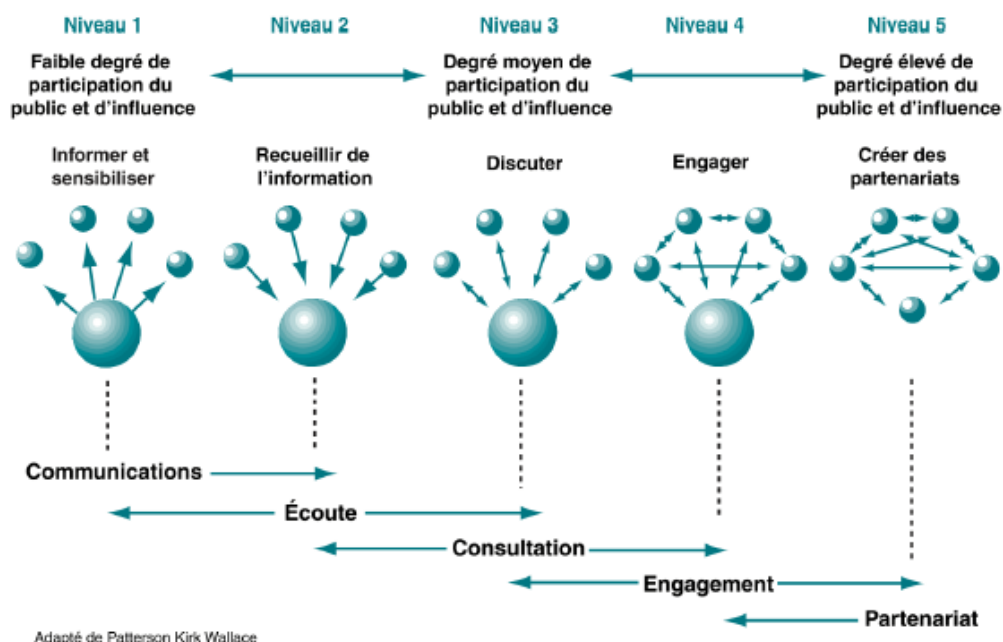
Niveau 1

Niveau 2

Niveau 3

Niveau 4

Niveau 5

Faible degré de participation du public et d'influence

Degré moyen de participation du public et d'influence

Degré élevé de participation du public et d'influence

Informer et sensibiliser

Recueillir de l'information

Discuter

Engager

Créer des partenariats

Communications

Écoute

Consultation

Engagement

Partenariat

Adapté de Patterson Kirk Wallace